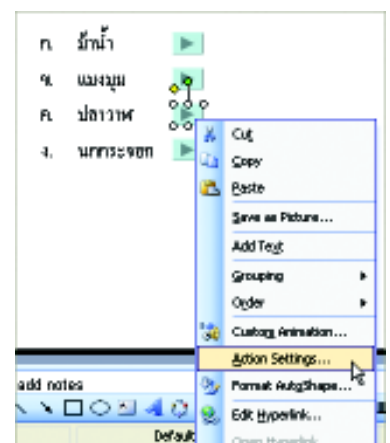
ก. ม้าน้ำ
ข. แมงมุม
ค. ปลาวาฬ
ง. นกกระจอก

Cut
Copy
Paste
Save as Picture...
Add Text
Grouping
Order
Custom Animation...
Action Settings...
Format AutoShape...
Edit Hyperlink...
Open Hyperlink

add notes
Default